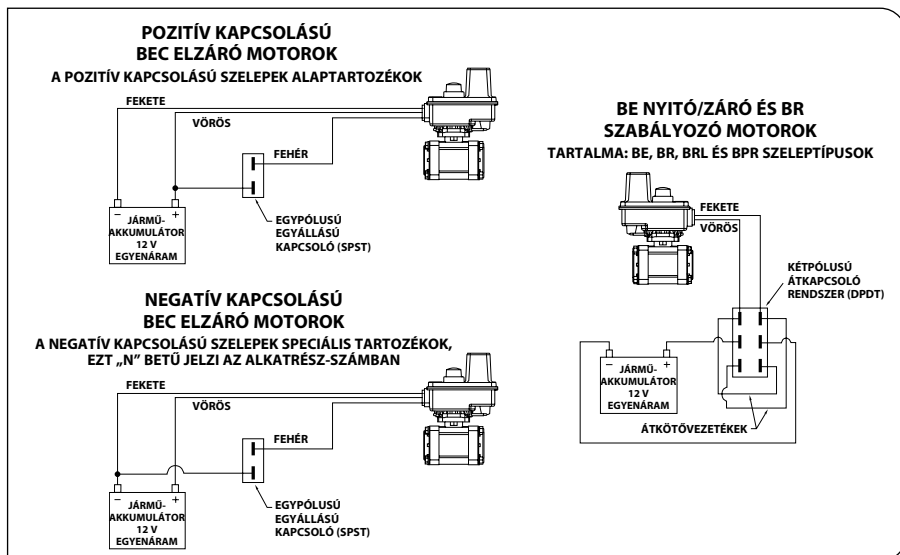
POZITÍV KAPCSOLÁSÚ
BEC ELZÁRÓ MOTOROK
A POZITÍV KAPCSOLÁSÚ SZELEPEK ALAPTARTOZÉKOK

FEKETE
VÖRÖS
FEHÉR
− +
JÁRMŰ-AKKUMULÁTOR 12 V EGYENÁRAM
EGYPÓLUSÚ EGYÁLLÁSÚ KAPCSOLÓ (SPST)

NEGATÍV KAPCSOLÁSÚ
BEC ELZÁRÓ MOTOROK
A NEGATÍV KAPCSOLÁSÚ SZELEPEK SPECIÁLIS TARTOZÉKOK, EZT „N" BETŰ JELZI AZ ALKATRÉSZ-SZÁMBAN

FEKETE
VÖRÖS
FEHÉR
− +
JÁRMŰ-AKKUMULÁTOR 12 V EGYENÁRAM
EGYPÓLUSÚ EGYÁLLÁSÚ KAPCSOLÓ (SPST)

BE NYITÓ/ZÁRÓ ÉS BR
SZABÁLYOZÓ MOTOROK
TARTALMA: BE, BR, BRL ÉS BPR SZELEPTÍPUSOK

FEKETE
VÖRÖS
KÉTPÓLUSÚ ÁTKAPCSOLÓ RENDSZER (DPDT)
− +
JÁRMŰ-AKKUMULÁTOR 12 V EGYENÁRAM
ÁTKÖTŐVEZETÉKEK